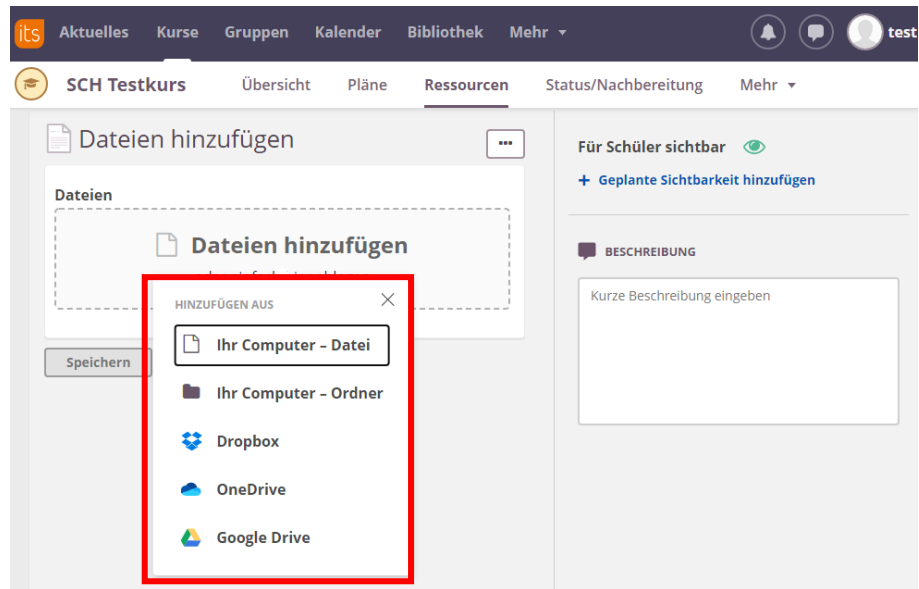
its Aktuelles Kurse Gruppen Kalender Bibliothek Mehr ▾ test

SCH Testkurs Übersicht Pläne Ressourcen Status/Nachbereitung Mehr ▾

Dateien hinzufügen

···

Dateien

Dateien hinzufügen

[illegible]

HINZUFÜGEN AUS

Ihr Computer – Datei

Ihr Computer – Ordner

Dropbox

OneDrive

Google Drive

Speichern

Für Schüler sichtbar

+ Geplante Sichtbarkeit hinzufügen

BESCHREIBUNG

Kurze Beschreibung eingeben